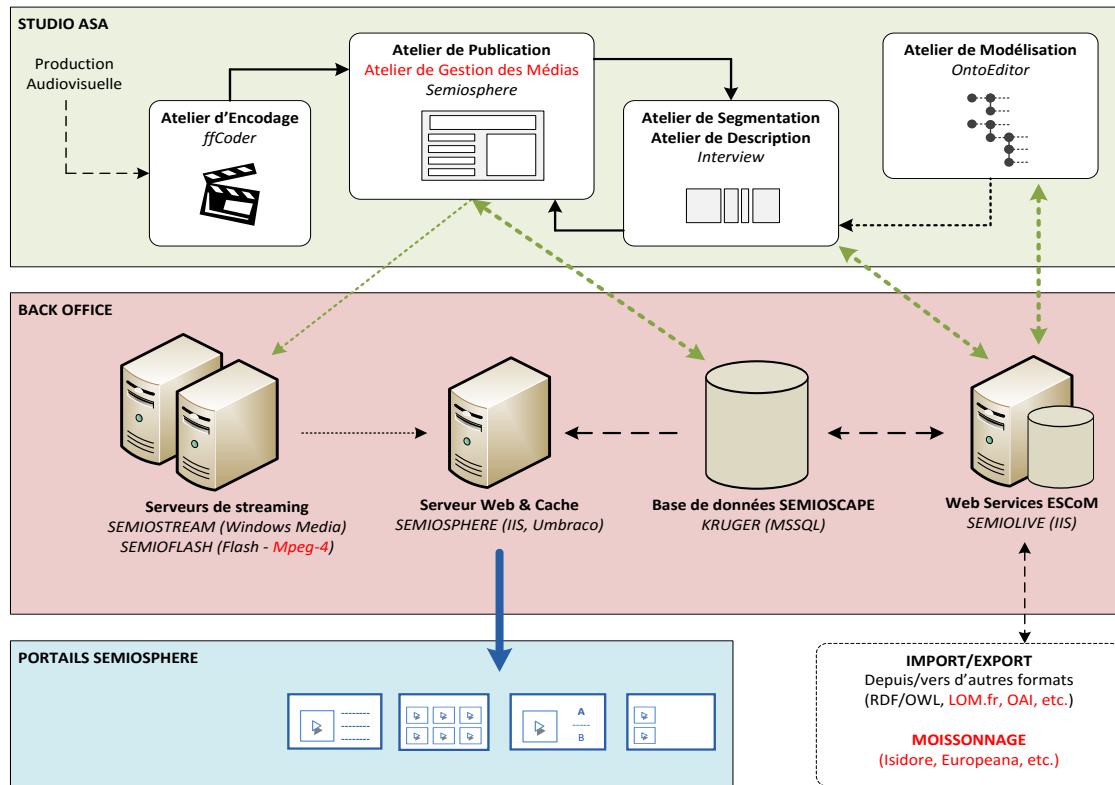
STUDIO ASA

Production Audiovisuelle

Atelier d'Encodage
ffCoder

Atelier de Publication
Atelier de Gestion des Médias
Semiosphere

Atelier de Segmentation
Atelier de Description
Interview

Atelier de Modélisation
OntoEditor

BACK OFFICE

Serveurs de streaming
SEMIOSTREAM (Windows Media)
SEMIOFLASH (Flash - Mpeg-4)

Serveur Web & Cache
SEMIOSPHERE (IIS, Umbraco)

Base de données SEMIOSCAPE
KRUGER (MSSQL)

Web Services ESCoM
SEMIOLIVE (IIS)

PORTAILS SEMIOSPHERE

A
B

IMPORT/EXPORT
Depuis/vers d'autres formats
(RDF/OWL, LOM.fr, OAI, etc.)

MOISSONNAGE
(Isidore, Europeana, etc.)